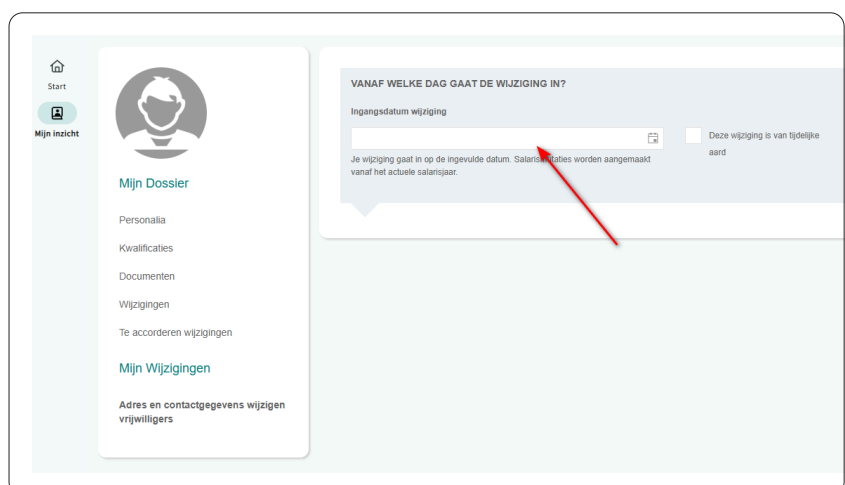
Start

Mijn inzicht

Mijn Dossier

Personalia

Kwalificaties

Documenten

Wijzigingen

Te accorderen wijzigingen

Mijn Wijzigingen

Adres en contactgegevens wijzigen vrijwilligers

VANAF WELKE DAG GAAT DE WIJZIGING IN?

Ingangsdatum wijziging

Je wijziging gaat in op de ingevulde datum. Salaris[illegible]aties worden aangemaakt vanaf het actuele salarisjaar.

Deze wijziging is van tijdelijke aard